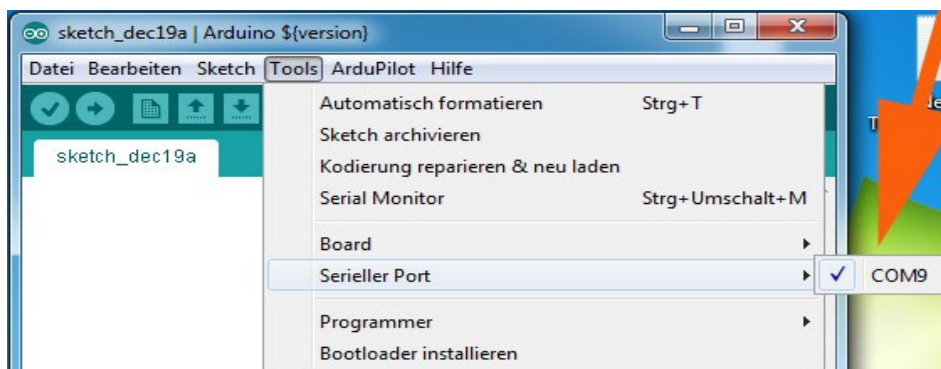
sketch_dec19a | Arduino ${version}

Datei Bearbeiten Sketch Tools ArduPilot Hilfe

sketch_dec19a

Automatisch formatieren Strg+T
Sketch archivieren
Kodierung reparieren & neu laden
Serial Monitor Strg+Umschalt+M
Board
Serieller Port
Programmer
Bootloader installieren

✓ COM9